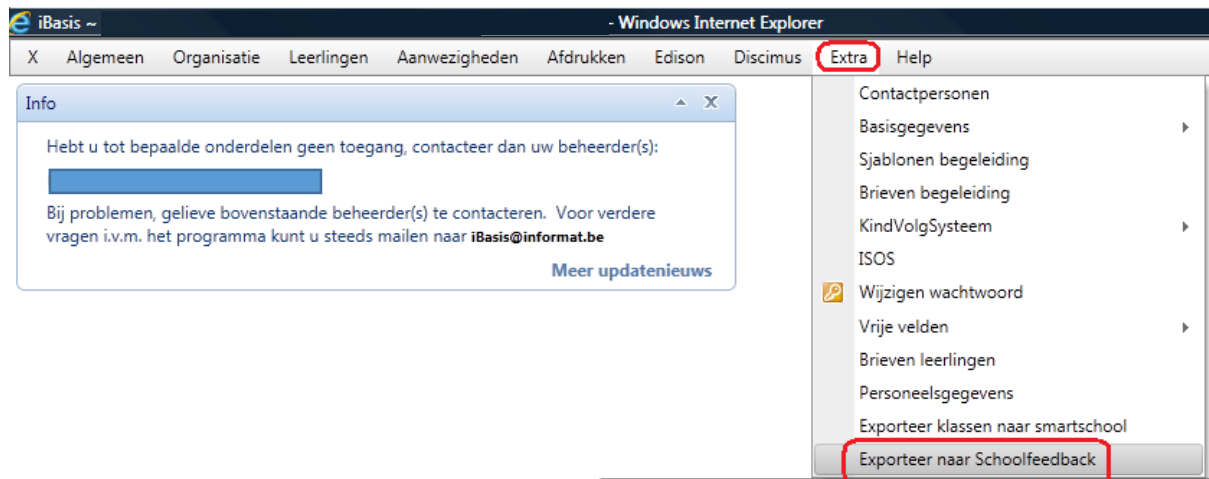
iBasis ~

- Windows Internet Explorer

X Algemeen Organisatie Leerlingen Aanwezigheden Afdrukken Edison Discimus Extra Help

Info

Hebt u tot bepaalde onderdelen geen toegang, contacteer dan uw beheerder(s):

Bij problemen, gelieve bovenstaande beheerder(s) te contacteren. Voor verdere vragen i.v.m. het programma kunt u steeds mailen naar iBasis@informat.be

Meer updatenieuws

Contactpersonen
Basisgegevens
Sjablonen begeleiding
Brieven begeleiding
KindVolgSysteem
ISOS
Wijzigen wachtwoord
Vrije velden
Brieven leerlingen
Personeelsgegevens
Exporteer klassen naar smartschool
Exporteer naar Schoolfeedback